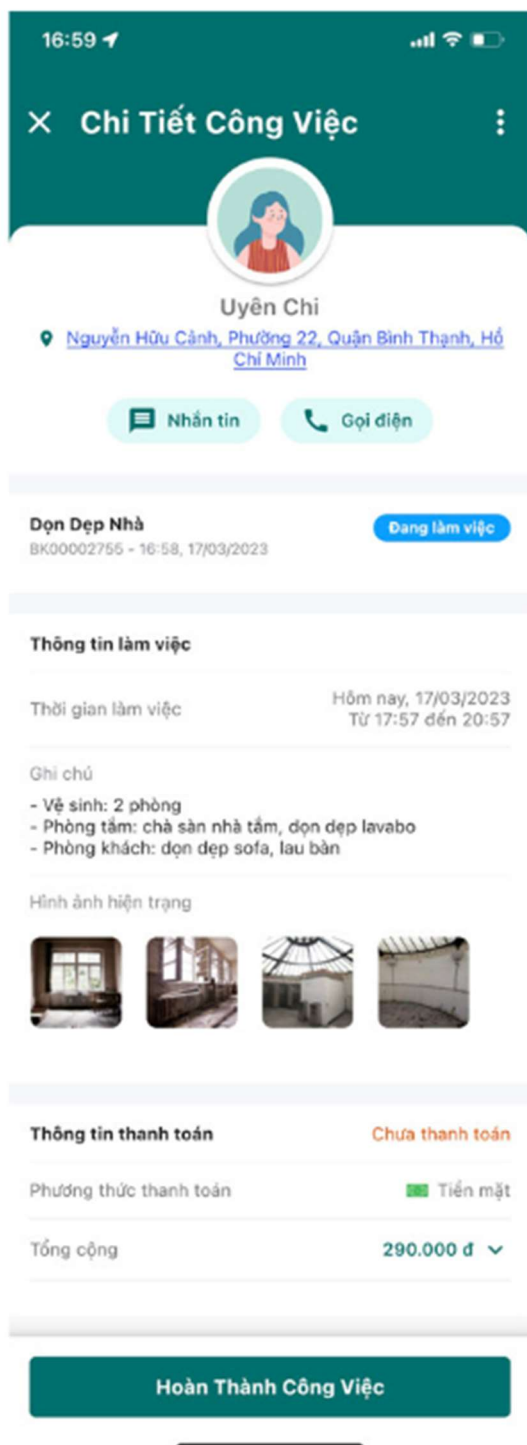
16:59

Chi Tiết Công Việc

Uyên Chi
Nguyễn Hữu Cảnh, Phường 22, Quận Bình Thạnh, Hồ Chí Minh

Nhắn tin
Gọi điện

Dọn Dẹp Nhà
BK00002755 - 16:58, 17/03/2023
Đang làm việc

Thông tin làm việc

Thời gian làm việc
Hôm nay, 17/03/2023
Từ 17:57 đến 20:57

Ghi chú
- Vệ sinh: 2 phòng
- Phòng tắm: chà sàn nhà tắm, dọn dẹp lavabo
- Phòng khách: dọn dẹp sofa, lau bàn

Hình ảnh hiện trạng

Thông tin thanh toán
Chưa thanh toán

Phương thức thanh toán
Tiền mặt

Tổng cộng
290.000 đ

Hoàn Thành Công Việc